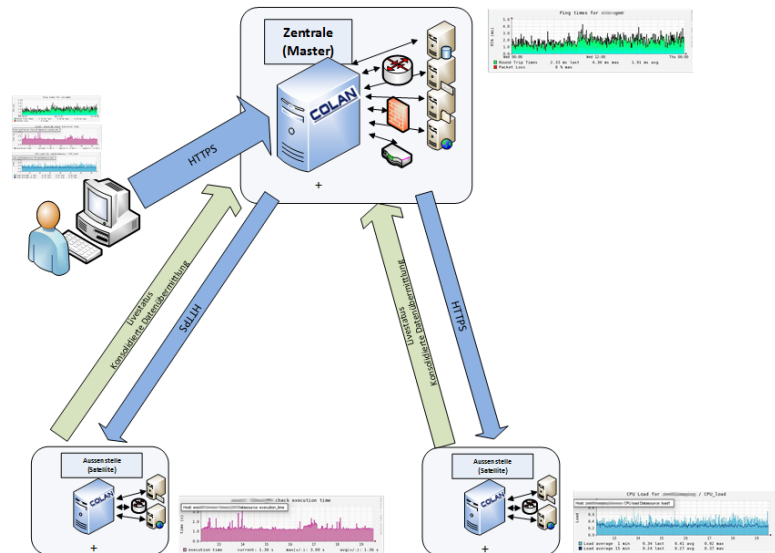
Zentrale
(Master)

COLAN

Ping times for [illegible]

Round Trip Times
Packet Loss

HTTPS

Livestatus
Konsolidierte Datenübermittlung

HTTPS

Livestatus
Konsolidierte Datenübermittlung

HTTPS

Aussenstelle
(Satellite)

COLAN

check execution time

Aussenstelle
(Satellite)

COLAN

CPU Load for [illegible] / CPU_load

Load average 1 min
Load average 15 min